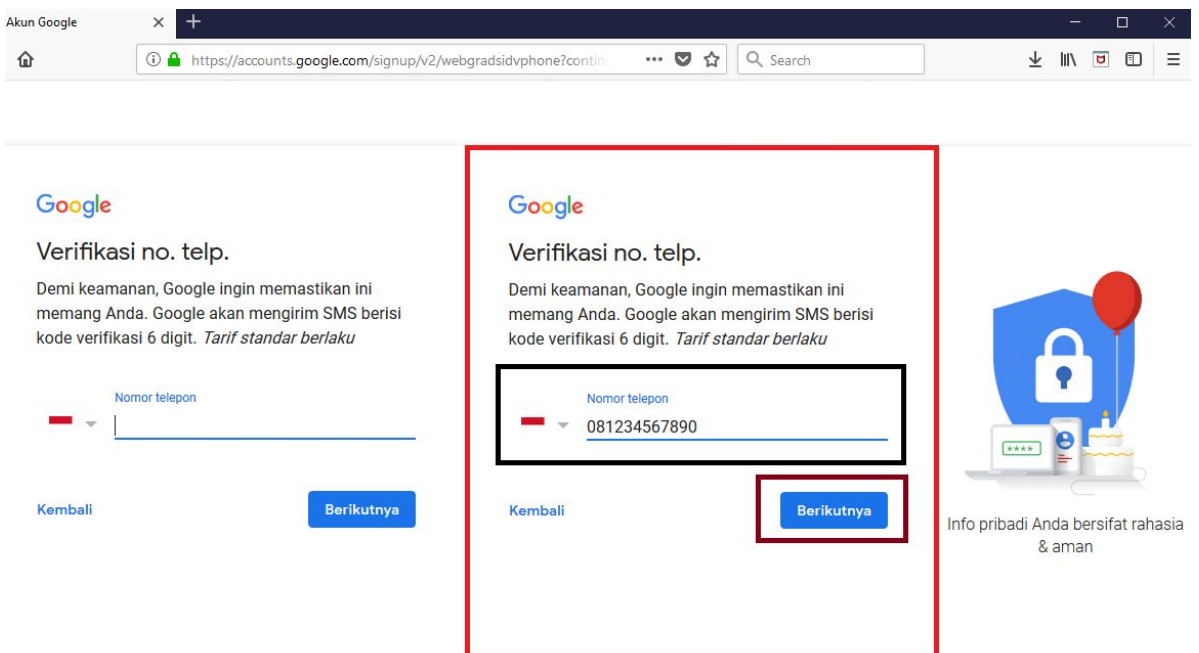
Akun Google

https://accounts.google.com/signup/v2/webgradsidvphone?contin

Search

Google

Verifikasi no. telp.

Demi keamanan, Google ingin memastikan ini memang Anda. Google akan mengirim SMS berisi kode verifikasi 6 digit. *Tarif standar berlaku*

Nomor telepon

Kembali

Berikutnya

Google

Verifikasi no. telp.

Demi keamanan, Google ingin memastikan ini memang Anda. Google akan mengirim SMS berisi kode verifikasi 6 digit. *Tarif standar berlaku*

Nomor telepon

081234567890

Kembali

Berikutnya

****

Info pribadi Anda bersifat rahasia & aman